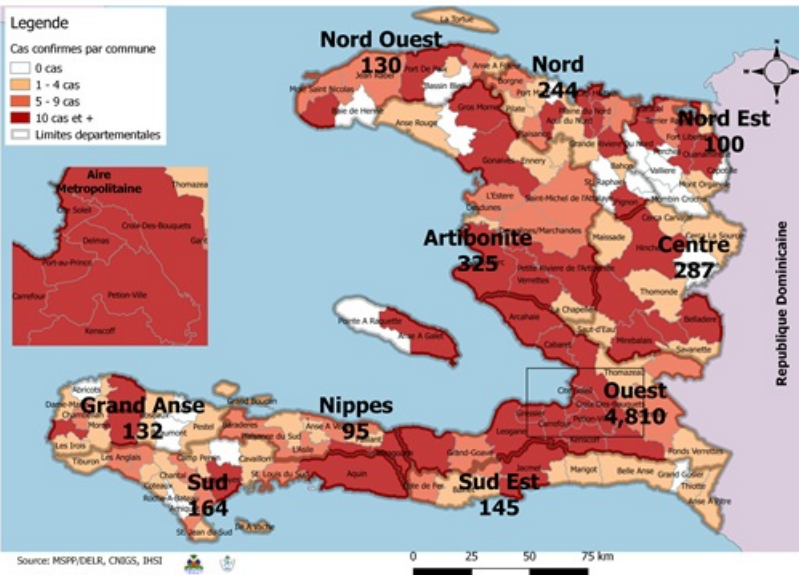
Legende

Cas confirmes par commune

0 cas

1 - 4 cas

5 - 9 cas

10 cas et +

Limites departementales

Aire Metropolitaine

Thomazeau

Cite Soleil

Croix-Des-Bouquets

Delmas

Port-au-Prince

Gan

Carrefour

Petion-Ville

Kenscoff

Nord Ouest 130

Nord 244

Nord Est 100

Artibonite 325

Centre 287

Ouest 4,810

Nippes 95

Grand Anse 132

Sud 164

Sud Est 145

Republique Dominicaine

La Tortue

Port De Paix

Jean Rabel

Mole Saint Nicolas

Bassin Bleu

Baie de Henne

Anse A Foleur

Borgne

Pilate

Gros Morne

Anse Rouge

Acul du Nord

Grande Riviere du Nord

Fort Liberte

Vallieres

Mont Organise

Capotille

Gonaives

Ennery

L'Estere

Saint Raphael

Saint-Michel de l'Attalaye

Cerca Carvajal

Cerca La Source

Desdunes

Verrettes

Maissade

Hinche

Thomonde

Petite Riviere de l'Artibonite

La Chapelle

Saut-d'Eau

Belladere

Mirebalais

Savanette

Pointe A Raquette

Anse A Galet

Arcahaie

Cabaret

Thomazeau

Cite Soleil

Croix-Des-Bouquets

Carrefour

Gressier

Leogane

Kenscoff

Petion-Ville

Fonds Verrettes

Grand-Goave

Jacmel

Marigot

Belle Anse

Grand Gosier

Thiotte

Anse A Pitre

Abricots

Dame-Marie

Moron

Jeremie

Les Irois

Tiburon

Les Anglais

Chardonnieres

Pestel

Grand Boucan

Baraderes

Cavaillon

Anse A Veau

Miragoane

Aquin

Chantal

Camp Perrin

Coteaux

Roche-A-Bateau

St Louis du Sud

St Jean du Sud

Ile A Vache

Source: MSPP/DELR, CNIGS, IHSI

0 25 50 75 km